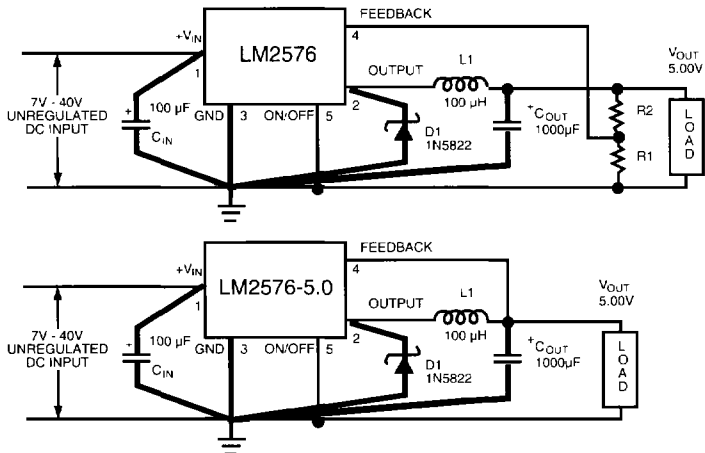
FEEDBACK

$+V_{IN}$

LM2576

4

1

7V - 40V UNREGULATED DC INPUT

+

100 µF

$C_{IN}$

GND

3

ON/OFF

5

OUTPUT

2

L1

100 µH

D1 1N5822

$^+C_{OUT}$ 1000µF

$V_{OUT}$ 5.00V

R2

R1

LOAD

FEEDBACK

$+V_{IN}$

LM2576-5.0

4

1

7V - 40V UNREGULATED DC INPUT

+

100 µF

$C_{IN}$

GND

3

ON/OFF

5

OUTPUT

2

L1

100 µH

D1 1N5822

$^+C_{OUT}$ 1000µF

$V_{OUT}$ 5.00V

LOAD